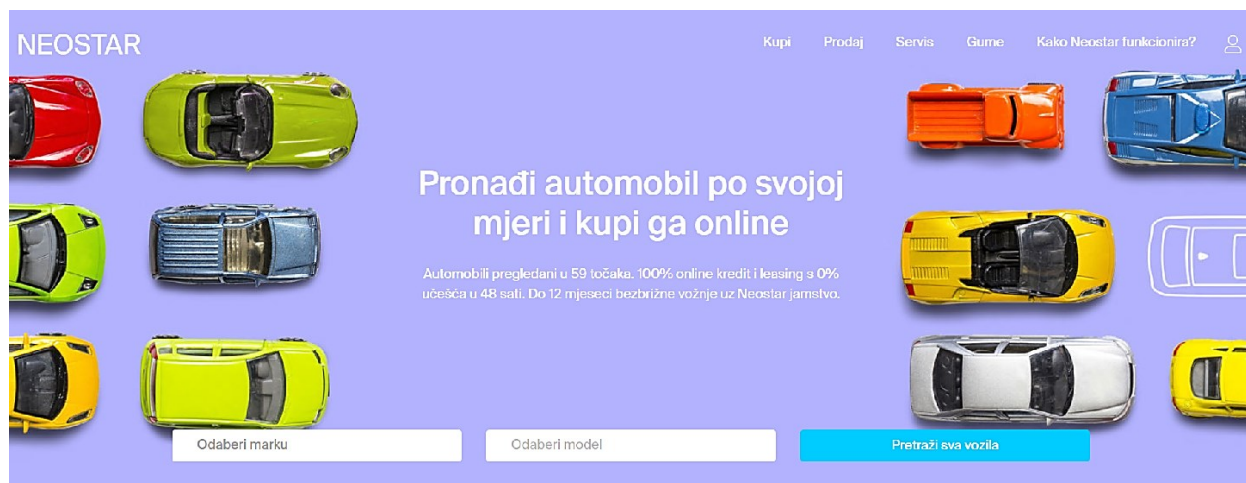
NEOSTAR

Kupi Prodaj Servis Gume Kako Neostar funkcionira?

Pronađi automobil po svojoj mjeri i kupi ga online

Automobili pregledani u 59 točaka. 100% online kredit i leasing s 0% učešća u 48 sati. Do 12 mjeseci bezbrižne vožnje uz Neostar jamstvo.

Odaberi marku

Odaberi model

Pretraži sva vozila